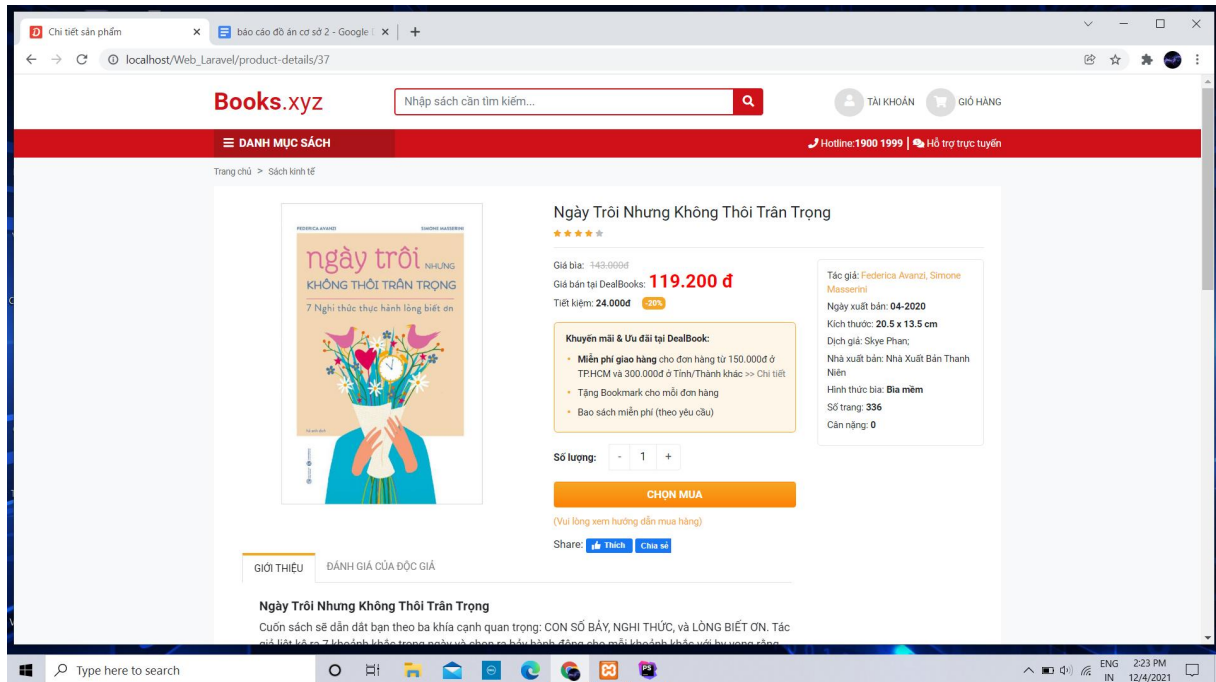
Chi tiết sản phẩm
báo cáo đồ án cơ sở 2 - Google
localhost/Web_Laravel/product-details/37

Books.xyz
Nhập sách cần tìm kiếm...
TÀI KHOẢN
GIỎ HÀNG
DANH MỤC SÁCH
Hotline:1900 1999 | Hỗ trợ trực tuyến

Trang chủ > Sách kinh tế

FEDERICA AVANZI SIMONE MASSERINI
ngày trôi NHƯNG KHÔNG THÔI TRÂN TRỌNG
7 Nghi thức thực hành lòng biết ơn

Ngày Trôi Nhưng Không Thôi Trân Trọng

Giá bìa: 143.000đ
Giá bán tại DealBooks: 119.200 đ
Tiết kiệm: 24.000đ -20%

Khuyến mãi & Ưu đãi tại DealBook:
Miễn phí giao hàng cho đơn hàng từ 150.000đ ở TP.HCM và 300.000đ ở Tỉnh/Thành khác >> Chi tiết
Tặng Bookmark cho mỗi đơn hàng
Bao sách miễn phí (theo yêu cầu)

Số lượng: - 1 +
CHỌN MUA
(Vui lòng xem hướng dẫn mua hàng)
Share: Thích Chia sẻ

Tác giả: Federica Avanzi, Simone Masserini
Ngày xuất bản: 04-2020
Kích thước: 20.5 x 13.5 cm
Dịch giả: Skye Phan;
Nhà xuất bản: Nhà Xuất Bản Thanh Niên
Hình thức bìa: Bìa mềm
Số trang: 336
Cân nặng: 0

GIỚI THIỆU
ĐÁNH GIÁ CỦA ĐỘC GIẢ

Ngày Trôi Nhưng Không Thôi Trân Trọng
Cuốn sách sẽ dẫn dắt bạn theo ba khía cạnh quan trọng: CON SỐ BẢY, NGHI THỨC, và LÒNG BIẾT ƠN. Tác giả liệt kê ra 7 khoảnh khắc trong ngày và chọn ra bảy hành động cho mỗi khoảnh khắc với hy vọng rằng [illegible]

Type here to search
ENG IN 2:23 PM 12/4/2021